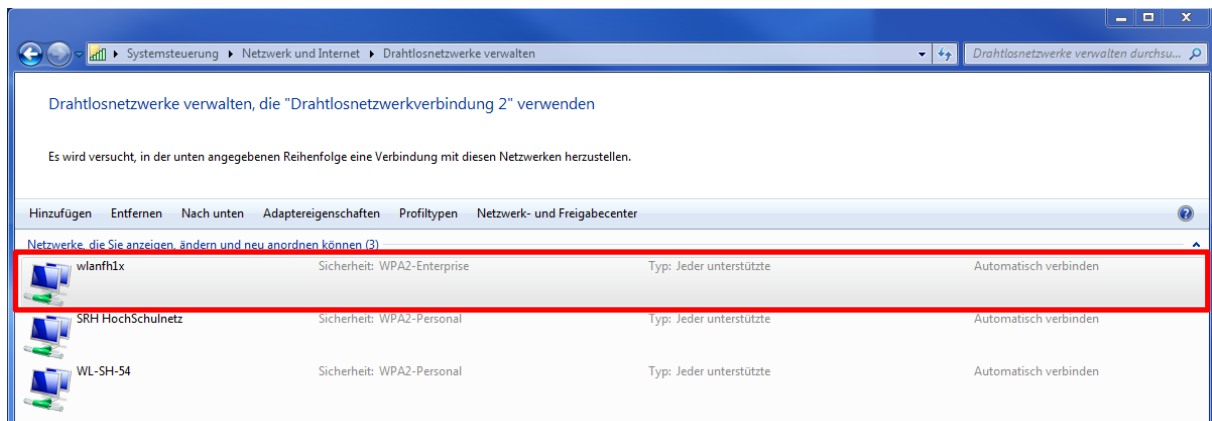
Systemsteuerung ▸ Netzwerk und Internet ▸ Drahtlosnetzwerke verwalten

Drahtlosnetzwerke verwalten durchsu...

Drahtlosnetzwerke verwalten, die "Drahtlosnetzwerkverbindung 2" verwenden

Es wird versucht, in der unten angegebenen Reihenfolge eine Verbindung mit diesen Netzwerken herzustellen.

Hinzufügen Entfernen Nach unten Adaptereigenschaften Profiltypen Netzwerk- und Freigabecenter

Netzwerke, die Sie anzeigen, ändern und neu anordnen können (3)

| | | | |
|---|---|---|---|
| wlanfh1x | Sicherheit: WPA2-Enterprise | Typ: Jeder unterstützte | Automatisch verbinden |
| SRH HochSchulnetz | Sicherheit: WPA2-Personal | Typ: Jeder unterstützte | Automatisch verbinden |
| WL-SH-54 | Sicherheit: WPA2-Personal | Typ: Jeder unterstützte | Automatisch verbinden |